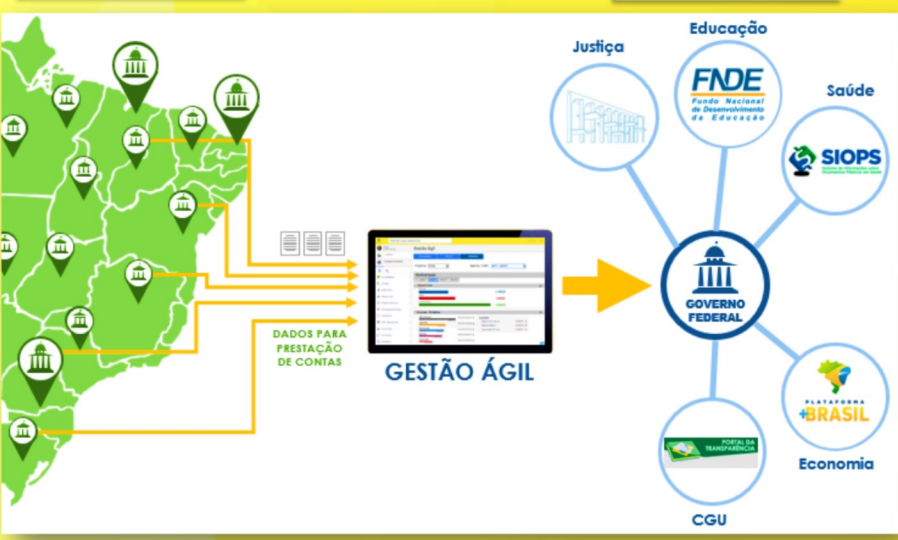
Justiça

Educação

FNDE
Fundo Nacional de Desenvolvimento da Educação

Saúde

SIOPS

DADOS PARA PRESTAÇÃO DE CONTAS

Gestão Ágil

GESTÃO ÁGIL

GOVERNO FEDERAL

PLATAFORMA +BRASIL

Economia

PORTAL DA TRANSPARÊNCIA

CGU